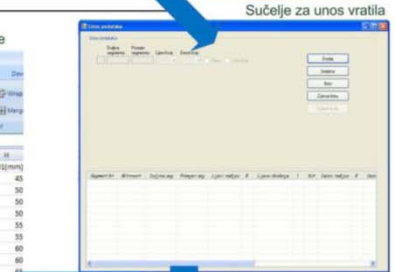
Sučelje za unos vratila

e

Unos podataka

Unos podataka

Dužina segmenta

Promjer segmenta

Upisni broj

Slovo/Ime

Ploha

Dodaj

Obriši

Zatvori/ne

Segment br.

Br.

Dužina seg.

Promjer seg.

Zev

Ump

Mang

M

1 (mm)

45

50

50

50

55

55

60

60

65